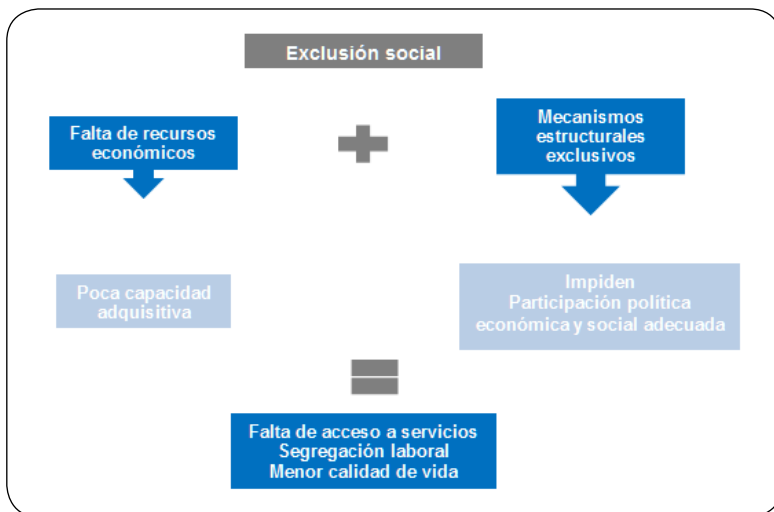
Exclusión social

Falta de recursos económicos

Mecanismos estructurales exclusivos

Poca capacidad adquisitiva

Impiden
Participación política económica y social adecuada

Falta de acceso a servicios
Segregación laboral
Menor calidad de vida